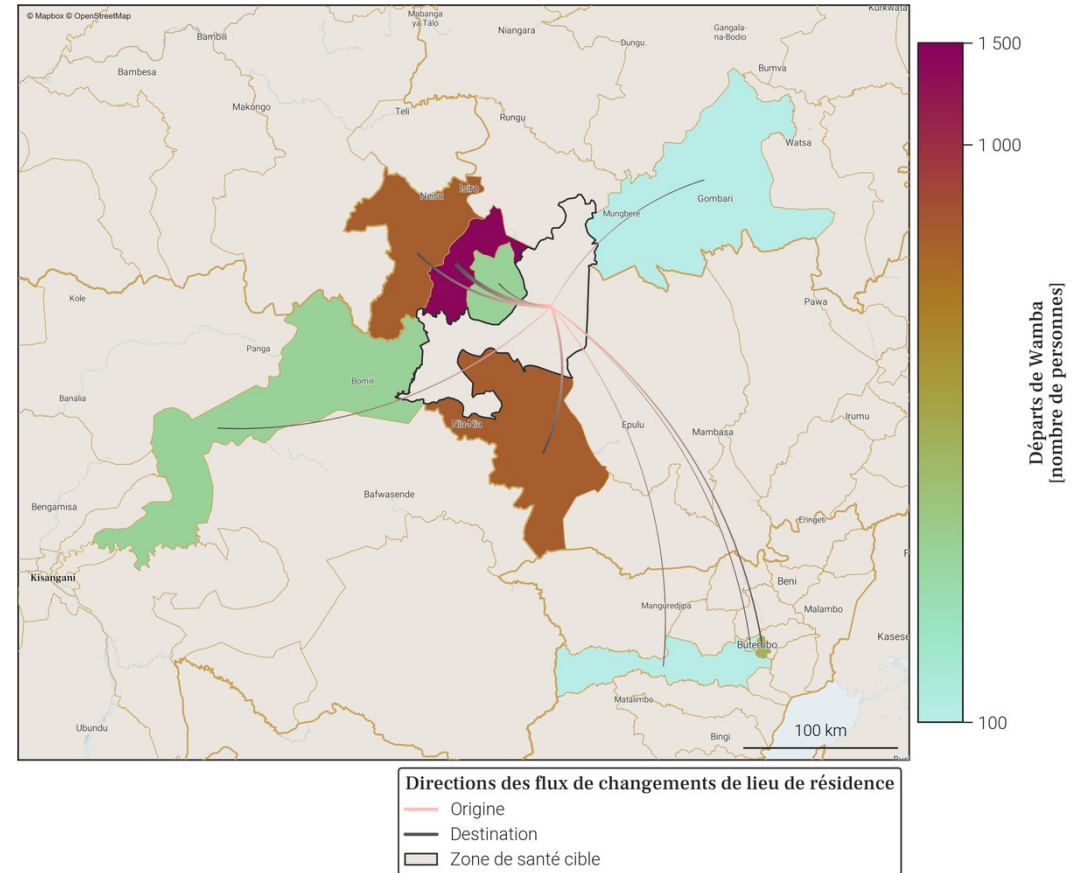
© Mapbox © OpenStreetMap

Kurkwata

Bambili
Mabanga ya Talo
Niangara
Dungu
Gangala-na-Bodio
Bambesa
Bumva
Makongo
Teli
Rungu
Watsa
Neisu
Isiro
Mungbere
Gombari
Kole
Pawa
Panga
Bomili
Banalia
Nia-Nia
Epulu
Irumu
Mambasa
Bafwasende
Bengamisa
Eringeti
Kisangani
Beni
Malambo
Manguredjipa
Butembo
Kasese
Matalimbo
Ubundu
Bingi
100 km

1 500
1 000
100

Départs de Wamba
[nombre de personnes]

Directions des flux de changements de lieu de résidence
Origine
Destination
Zone de santé cible